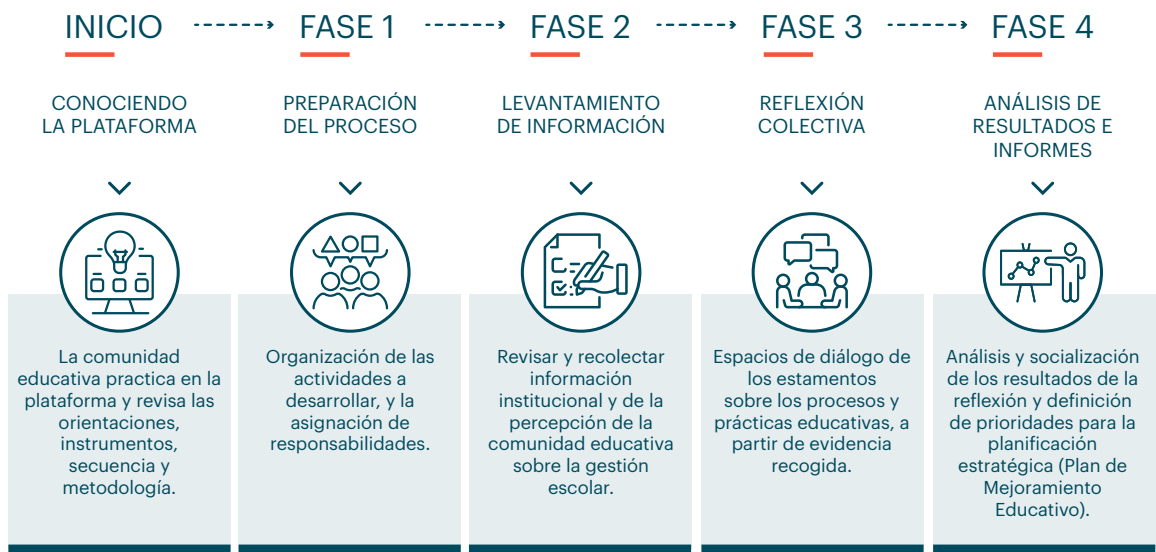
INICIO

CONOCIENDO LA PLATAFORMA

La comunidad educativa practica en la plataforma y revisa las orientaciones, instrumentos, secuencia y metodología.

FASE 1

PREPARACIÓN DEL PROCESO

Organización de las actividades a desarrollar, y la asignación de responsabilidades.

FASE 2

LEVANTAMIENTO DE INFORMACIÓN

Revisar y recolectar información institucional y de la percepción de la comunidad educativa sobre la gestión escolar.

FASE 3

REFLEXIÓN COLECTIVA

Espacios de diálogo de los estamentos sobre los procesos y prácticas educativas, a partir de evidencia recogida.

FASE 4

ANÁLISIS DE RESULTADOS E INFORMES

Análisis y socialización de los resultados de la reflexión y definición de prioridades para la planificación estratégica (Plan de Mejoramiento Educativo).